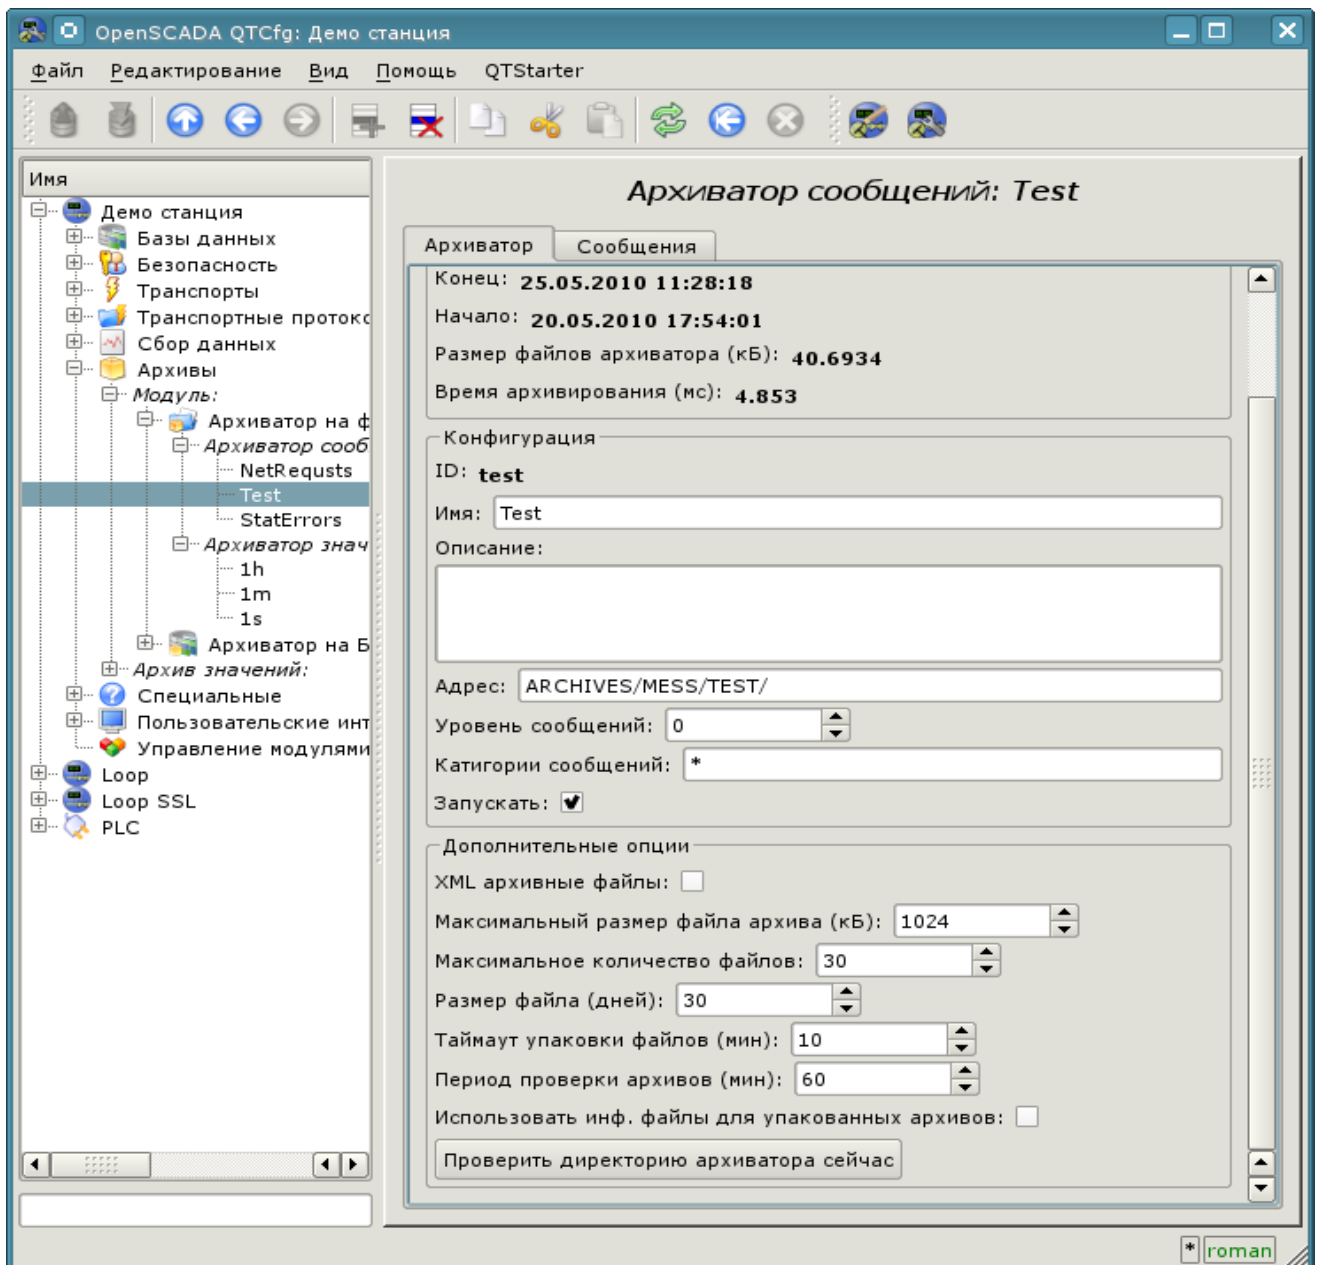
OpenSCADA QTCfg: Демо станция

Файл Редактирование Вид Помощь QTStarter

Имя
Демо станция
Базы данных
Безопасность
Транспорты
Транспортные протокс
Сбор данных
Архивы
Модуль:
Архиватор на ф
Архиватор сооб
NetRequsts
Test
StatErrors
Архиватор знач
1h
1m
1s
Архиватор на Б
Архив значений:
Специальные
Пользовательские инт
Управление модулями
Loop
Loop SSL
PLC

Архиватор сообщений: Test

Архиватор | Сообщения

Конец: 25.05.2010 11:28:18
Начало: 20.05.2010 17:54:01
Размер файлов архиватора (кБ): 40.6934
Время архивирования (мс): 4.853

Конфигурация
ID: test
Имя: Test
Описание:
Адрес: ARCHIVES/MESS/TEST/
Уровень сообщений: 0
Катигории сообщений: *
Запускать:

Дополнительные опции
XML архивные файлы:
Максимальный размер файла архива (кБ): 1024
Максимальное количество файлов: 30
Размер файла (дней): 30
Таймаут упаковки файлов (мин): 10
Период проверки архивов (мин): 60
Использовать инф. файлы для упакованных архивов:
Проверить директорию архиватора сейчас

* roman